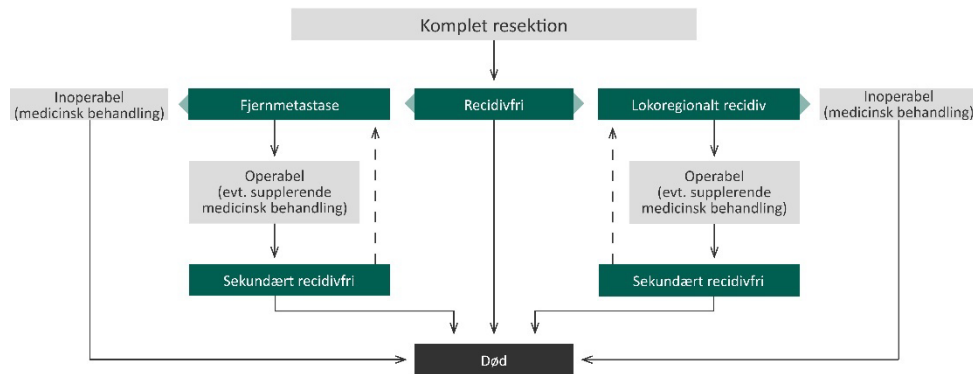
Komplet resektion

Inoperabel (medicinsk behandling)

Fjernmetastase

Recidivfri

Lokoregionalt recidiv

Inoperabel (medicinsk behandling)

Operabel (evt. supplerende medicinsk behandling)

Operabel (evt. supplerende medicinsk behandling)

Sekundært recidivfri

Sekundært recidivfri

Død